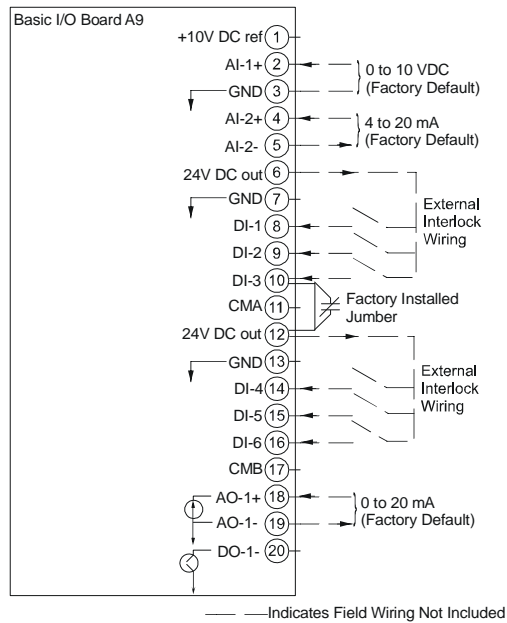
Basic I/O Board A9

+10V DC ref 1
AI-1+ 2
GND 3
AI-2+ 4
AI-2- 5
24V DC out 6
GND 7
DI-1 8
DI-2 9
DI-3 10
CMA 11
24V DC out 12
GND 13
DI-4 14
DI-5 15
DI-6 16
CMB 17
AO-1+ 18
AO-1- 19
DO-1- 20

0 to 10 VDC (Factory Default)

4 to 20 mA (Factory Default)

External Interlock Wiring

Factory Installed Jumber

External Interlock Wiring

0 to 20 mA (Factory Default)

Indicates Field Wiring Not Included